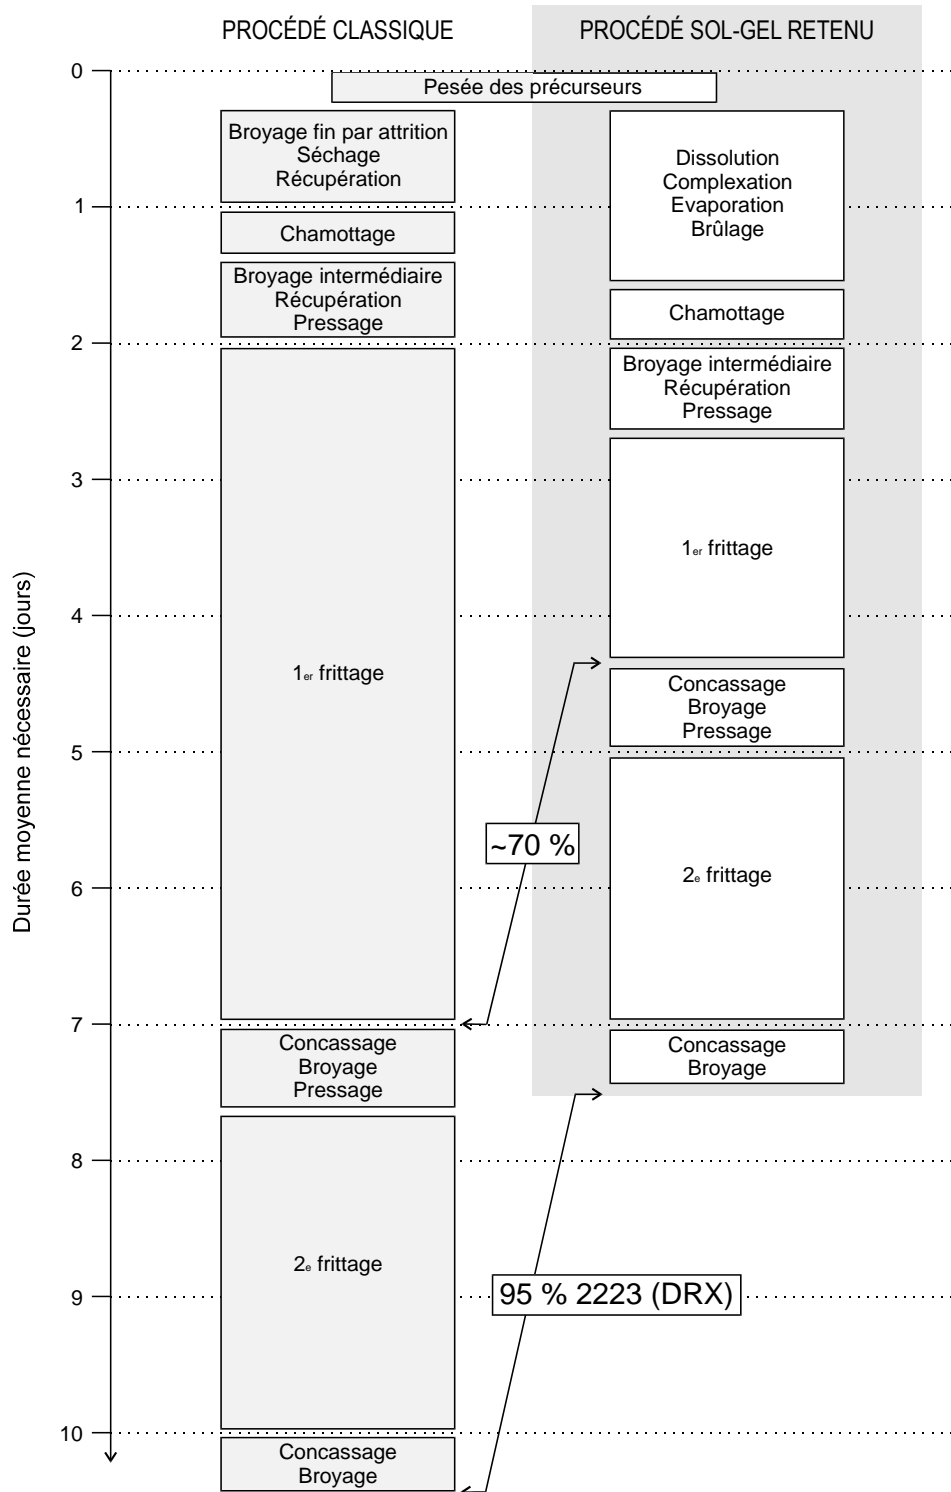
PROCÉDÉ CLASSIQUE

PROCÉDÉ SOL-GEL RETENU

Pesée des précurseurs

Broyage fin par attrition
Séchage
Récupération

Chamottage

Broyage intermédiaire
Récupération
Pressage

1$_{er}$ frittage

Concassage
Broyage
Pressage

2$_{e}$ frittage

Concassage
Broyage

Dissolution
Complexation
Evaporation
Brûlage

Chamottage

Broyage intermédiaire
Récupération
Pressage

1$_{er}$ frittage

Concassage
Broyage
Pressage

2$_{e}$ frittage

Concassage
Broyage

~70 %

95 % 2223 (DRX)

Durée moyenne nécessaire (jours)

0
1
2
3
4
5
6
7
8
9
10